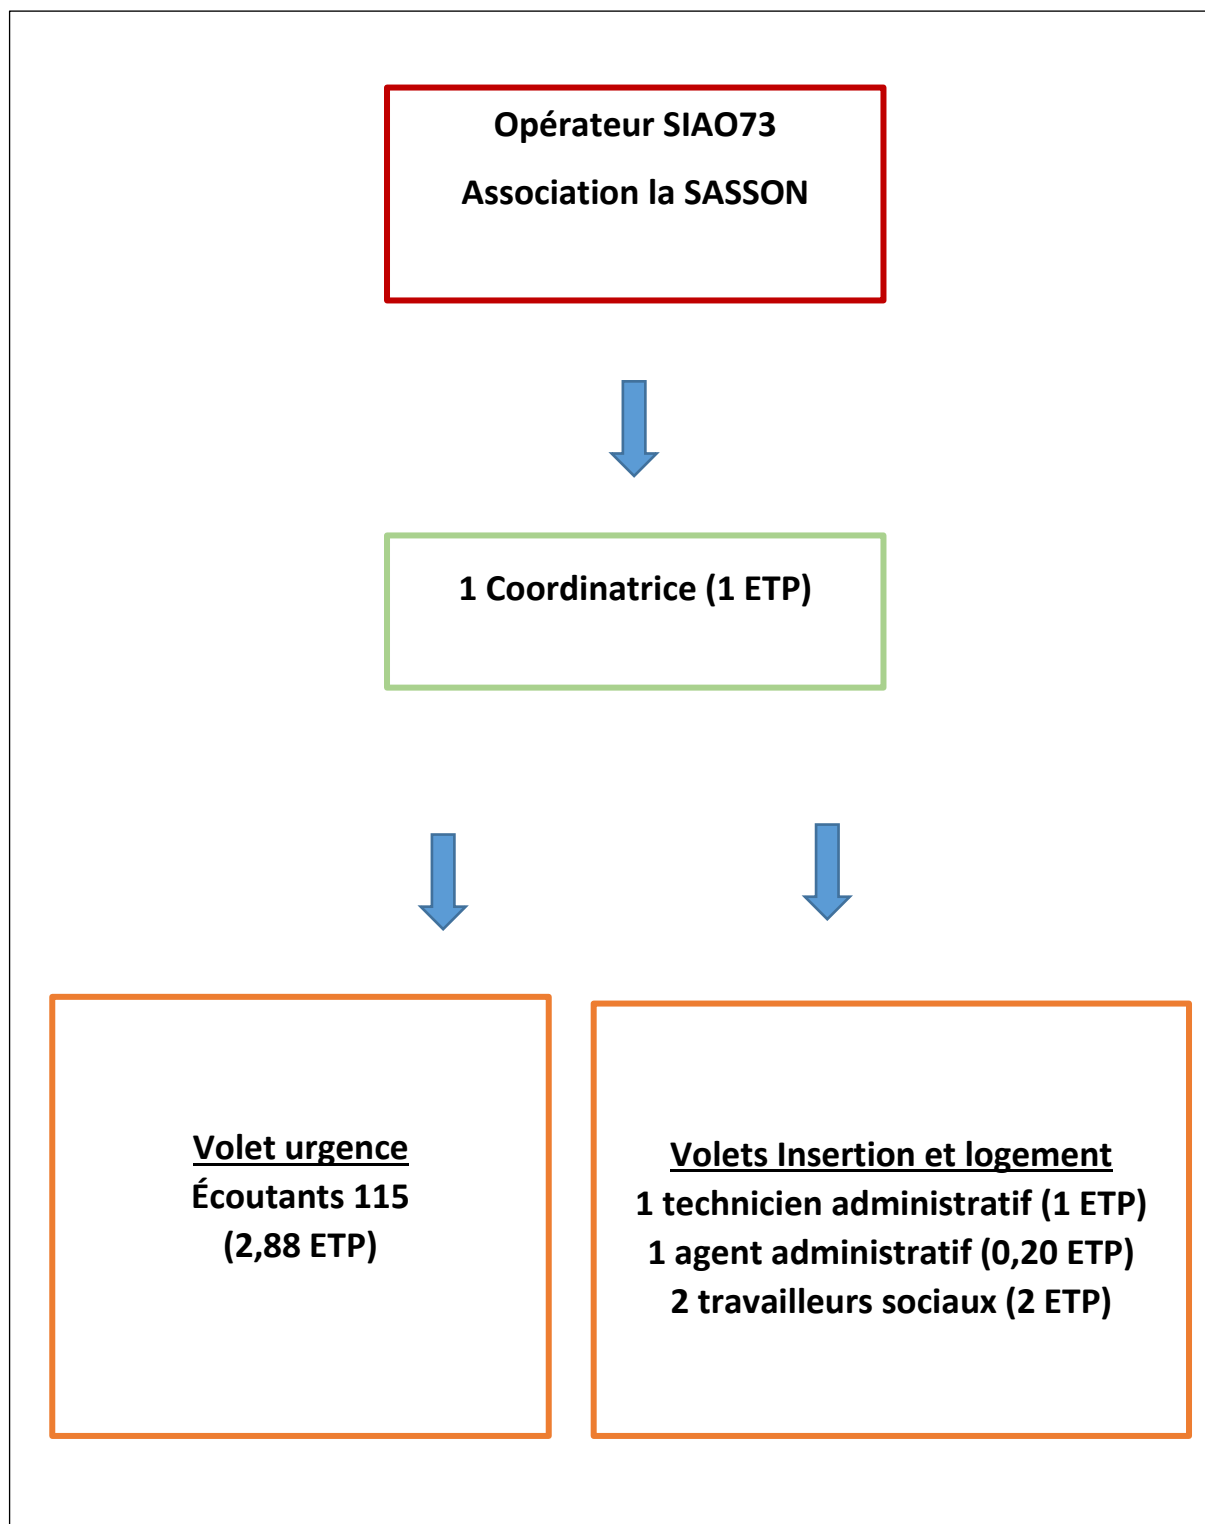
Opérateur SIAO73

Association la SASSON

1 Coordinatrice (1 ETP)

Volet urgence
Écoutants 115
(2,88 ETP)

Volets Insertion et logement
1 technicien administratif (1 ETP)
1 agent administratif (0,20 ETP)
2 travailleurs sociaux (2 ETP)